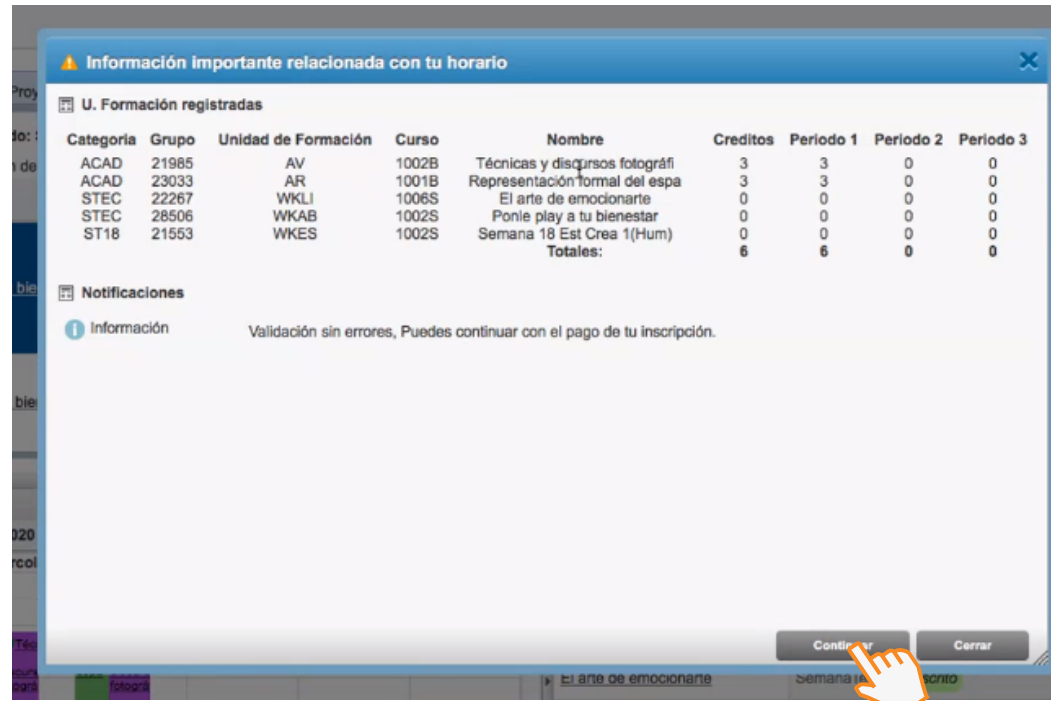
Proy
do: :
n de
bie
bie
020
rcol
Té

Información importante relacionada con tu horario

U. Formación registradas

| Categoria | Grupo | Unidad de Formación | Curso | Nombre | Creditos | Periodo 1 | Periodo 2 | Periodo 3 |
|---|---|---|---|---|---|---|---|---|
| ACAD | 21985 | AV | 1002B | Técnicas y discursos fotográfi | 3 | 3 | 0 | 0 |
| ACAD | 23033 | AR | 1001B | Representación formal del espa | 3 | 3 | 0 | 0 |
| STEC | 22267 | WKLI | 1006S | El arte de emocionarte | 0 | 0 | 0 | 0 |
| STEC | 28506 | WKAB | 1002S | Ponle play a tu bienestar | 0 | 0 | 0 | 0 |
| ST18 | 21553 | WKES | 1002S | Semana 18 Est Crea 1(Hum) | 0 | 0 | 0 | 0 |
| | | | | Totales: | 6 | 6 | 0 | 0 |

Notificaciones

Información

Validación sin errores, Puedes continuar con el pago de tu inscripción.

Conti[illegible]r

Cerrar

El arte de emocionarte

Semana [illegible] scrito